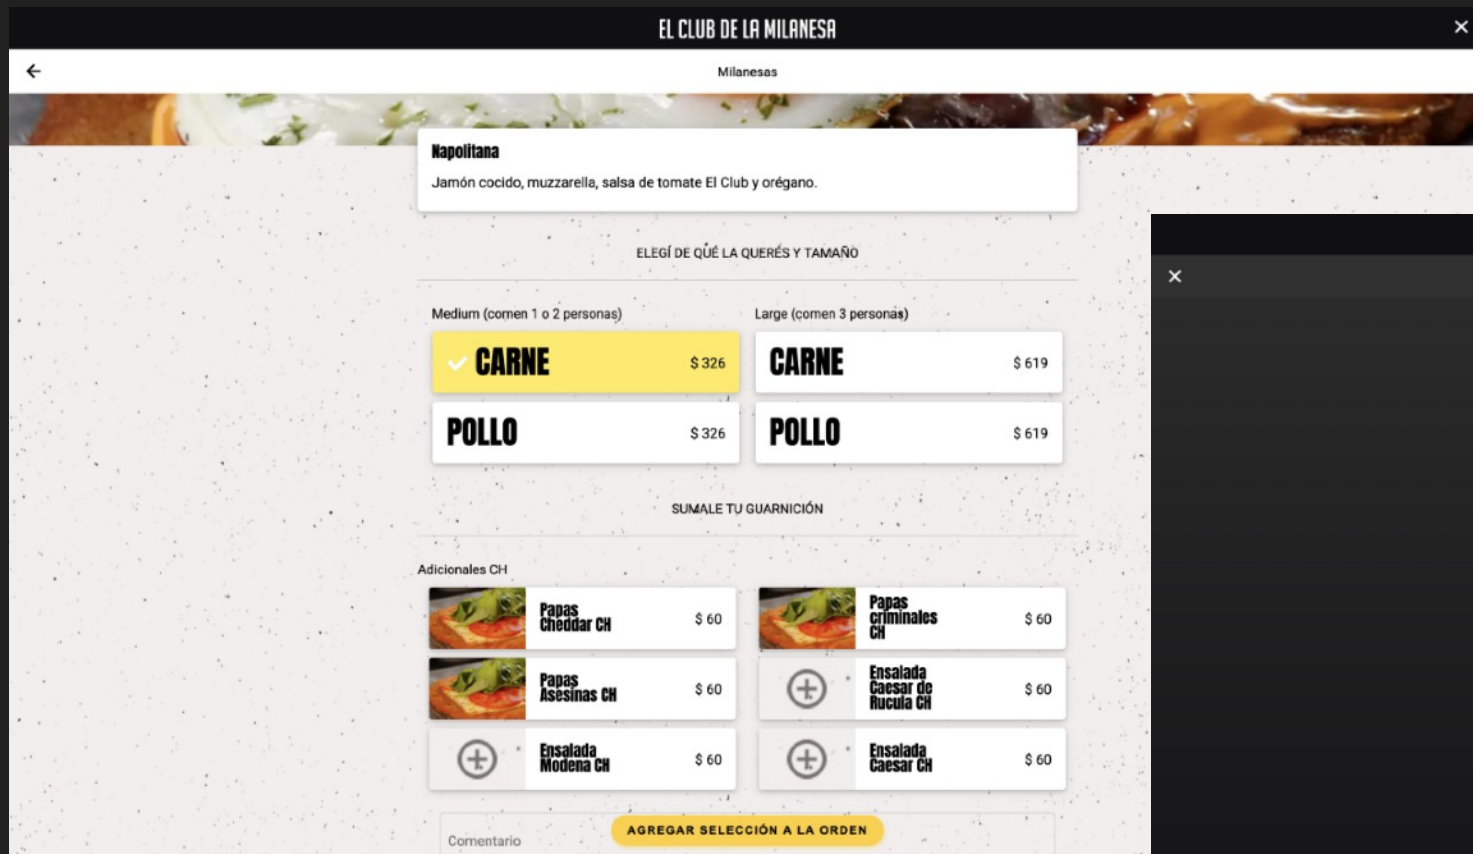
EL CLUB DE LA MILANESA
×

Milanesas

Napolitana
Jamón cocido, muzzarella, salsa de tomate El Club y orégano.

ELEGÍ DE QUÉ LA QUERÉS Y TAMAÑO

Medium (comen 1 o 2 personas)
CARNE $ 326
POLLO $ 326

Large (comen 3 personas)
CARNE $ 619
POLLO $ 619

×

SUMALE TU GUARNICIÓN

Adicionales CH

Papas Cheddar CH $ 60
Papas criminales CH $ 60
Papas Asesinas CH $ 60
Ensalada Caesar de Rucula CH $ 60
Ensalada Modena CH $ 60
Ensalada Caesar CH $ 60

Comentario
AGREGAR SELECCIÓN A LA ORDEN